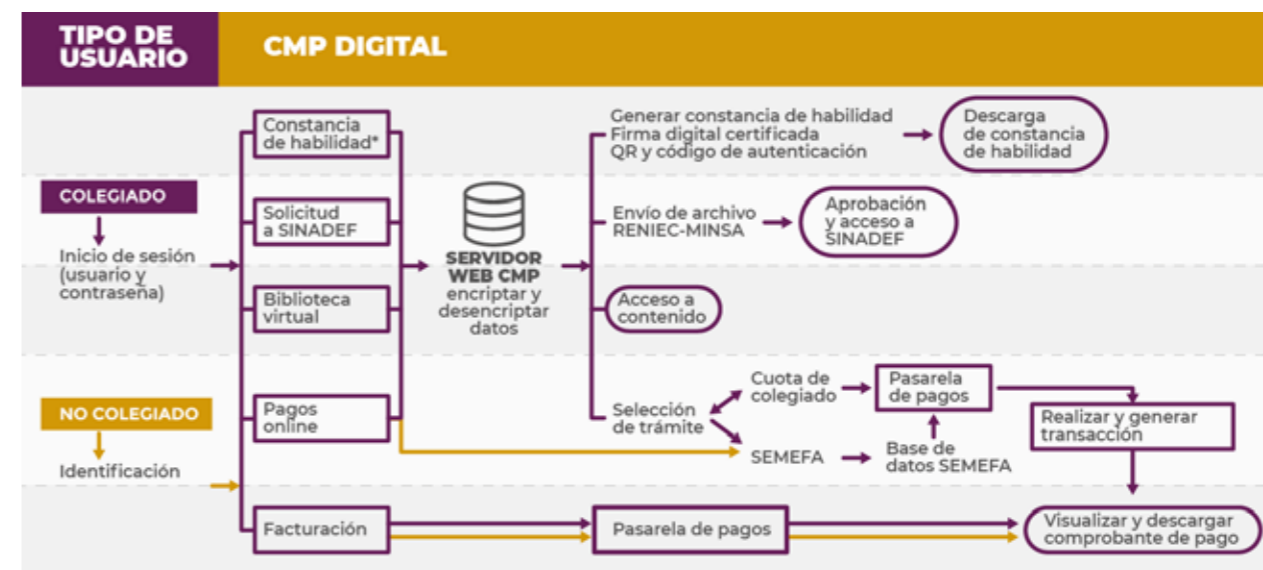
TIPO DE USUARIO

CMP DIGITAL

COLEGIADO

Inicio de sesión (usuario y contraseña)

NO COLEGIADO

Identificación

Constancia de habilidad*

Solicitud a SINADEF

Biblioteca virtual

Pagos online

Facturación

SERVIDOR WEB CMP
encriptar y desencriptar datos

Generar constancia de habilidad
Firma digital certificada
QR y código de autenticación

Descarga de constancia de habilidad

Envío de archivo RENIEC-MINSA

Aprobación y acceso a SINADEF

Acceso a contenido

Selección de trámite

Cuota de colegiado

Pasarela de pagos

SEMEFA

Base de datos SEMEFA

Realizar y generar transacción

Pasarela de pagos

Visualizar y descargar comprobante de pago